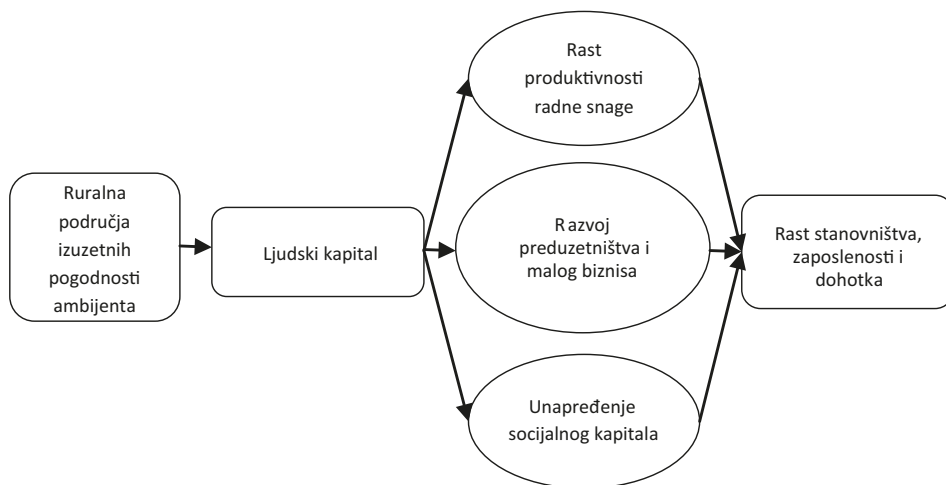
Ruralna područja izuzetnih pogodnosti ambijenta

Ljudski kapital

Rast produktivnosti radne snage

R azvoj preduzetništva i malog biznisa

Unapređenje socijalnog kapitala

Rast stanovništva, zaposlenosti i dohotka